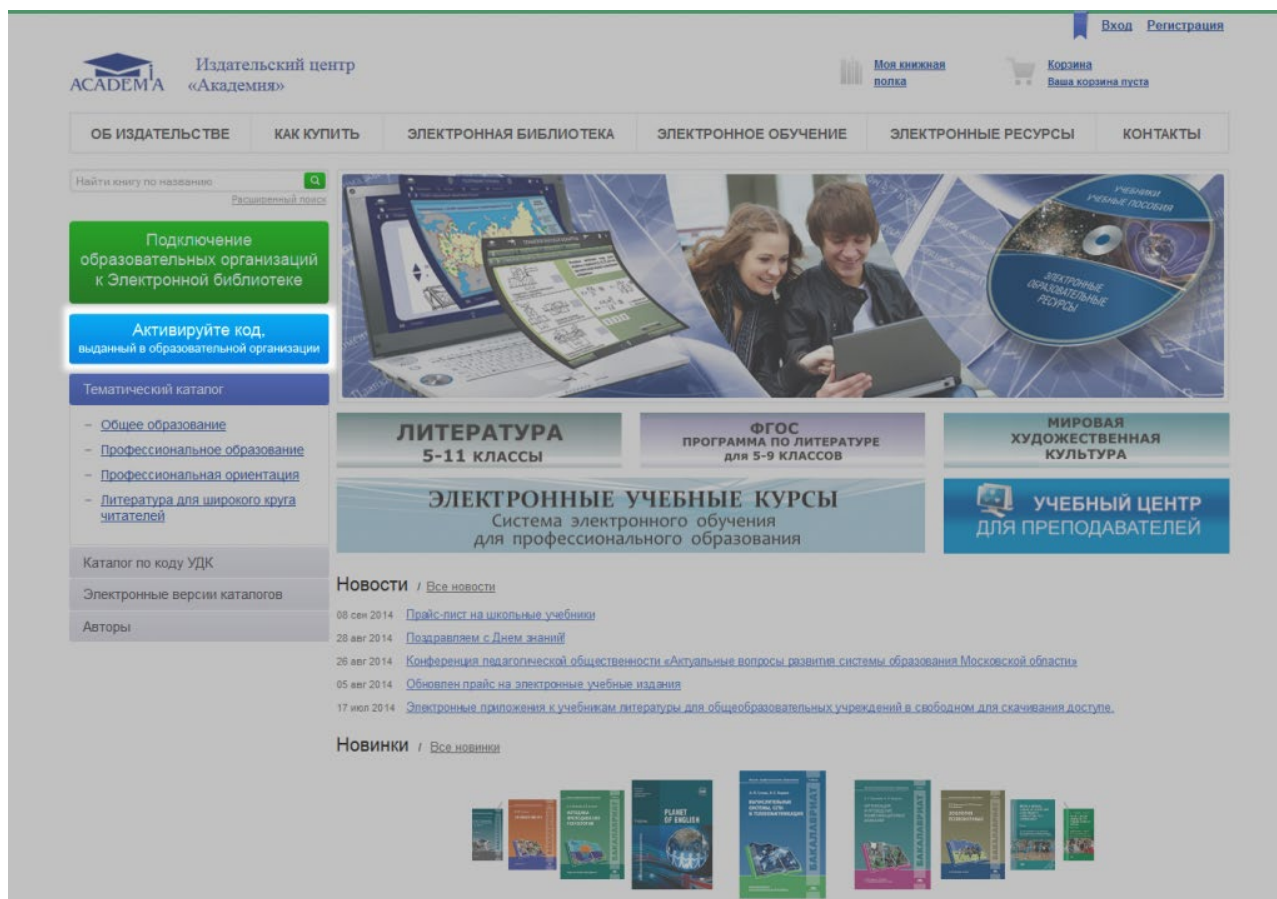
Вход Регистрация

ACADEMIA Издательский центр «Академия»

Моя книжная полка

Корзина
Ваша корзина пуста

ОБ ИЗДАТЕЛЬСТВЕ | КАК КУПИТЬ | ЭЛЕКТРОННАЯ БИБЛИОТЕКА | ЭЛЕКТРОННОЕ ОБУЧЕНИЕ | ЭЛЕКТРОННЫЕ РЕСУРСЫ | КОНТАКТЫ

Найти книгу по названию
Расширенный поиск

Подключение образовательных организаций к Электронной библиотеке

Активируйте код, выданный в образовательной организации

Тематический каталог

– Общее образование
– Профессиональное образование
– Профессиональная ориентация
– Литература для широкого круга читателей

Каталог по коду УДК
Электронные версии каталогов
Авторы

УЧЕБНИКИ УЧЕБНЫЕ ПОСОБИЯ
ЭЛЕКТРОННЫЕ ОБРАЗОВАТЕЛЬНЫЕ РЕСУРСЫ

ЛИТЕРАТУРА 5-11 КЛАССЫ

ФГОС ПРОГРАММА ПО ЛИТЕРАТУРЕ для 5-9 КЛАССОВ

МИРОВАЯ ХУДОЖЕСТВЕННАЯ КУЛЬТУРА

ЭЛЕКТРОННЫЕ УЧЕБНЫЕ КУРСЫ
Система электронного обучения для профессионального образования

УЧЕБНЫЙ ЦЕНТР ДЛЯ ПРЕПОДАВАТЕЛЕЙ

Новости / Все новости

08 сен 2014 Прайс-лист на школьные учебники
28 авг 2014 Поздравляем с Днем знаний!
26 авг 2014 Конференция педагогической общественности «Актуальные вопросы развития системы образования Московской области»
05 авг 2014 Обновлен прайс на электронные учебные издания
17 июл 2014 Электронные приложения к учебникам литературы для общеобразовательных учреждений в свободном для скачивания доступе.

Новинки / Все новинки

PLANET OF ENGLISH
БАКАЛАВРИАТ
БАКАЛАВРИАТ